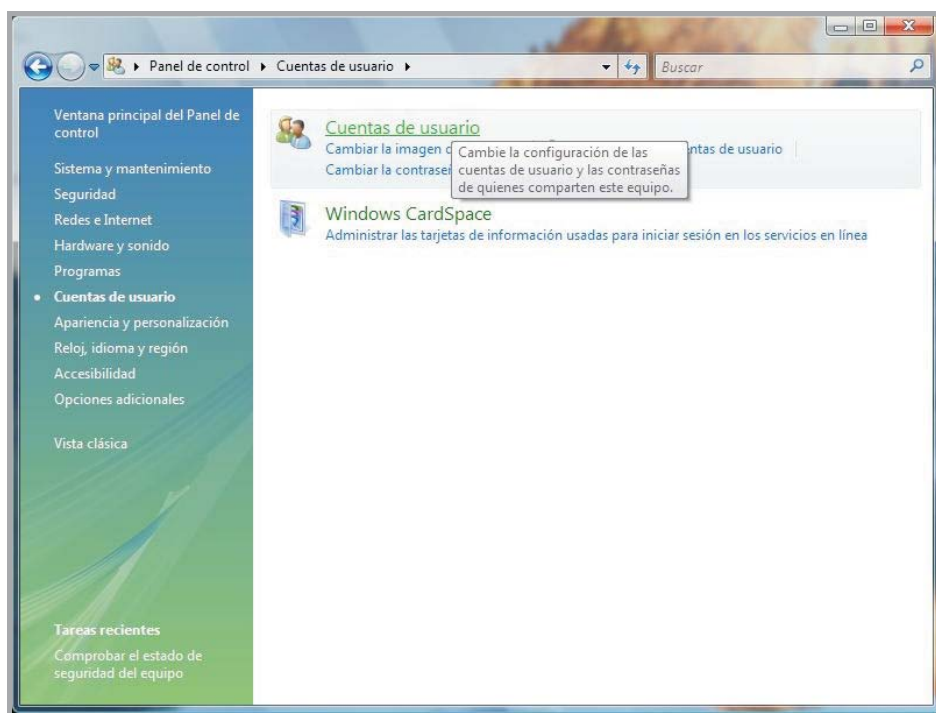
Panel de control ▸ Cuentas de usuario ▸

Buscar

Ventana principal del Panel de control

Sistema y mantenimiento

Seguridad

Redes e Internet

Hardware y sonido

Programas

Cuentas de usuario

Apariencia y personalización

Reloj, idioma y región

Accesibilidad

Opciones adicionales

Vista clásica

Tareas recientes

Comprobar el estado de seguridad del equipo

Cuentas de usuario

Cambiar la imagen c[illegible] ntas de usuario

Cambiar la contrase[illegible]

Cambie la configuración de las cuentas de usuario y las contraseñas de quienes comparten este equipo.

Windows CardSpace

Administrar las tarjetas de información usadas para iniciar sesión en los servicios en línea